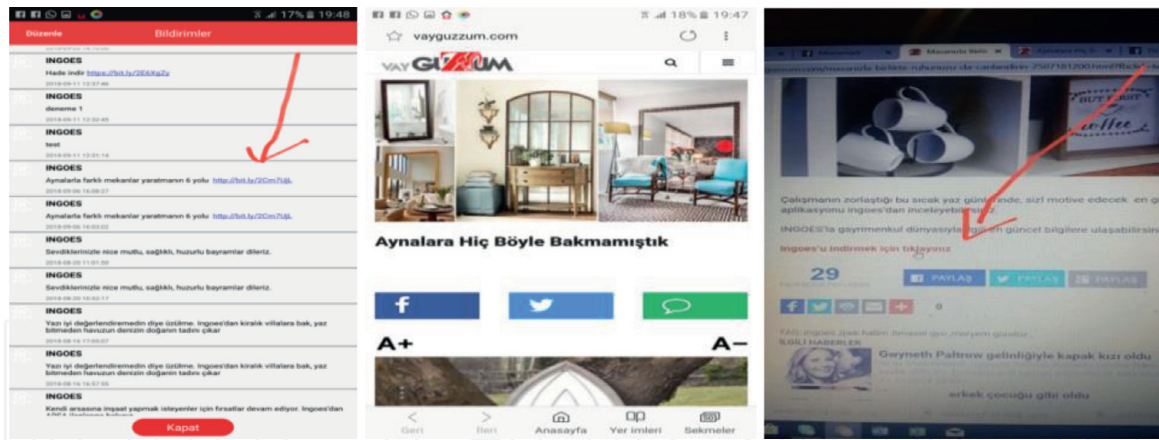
17% 19:48
Düzenle
Bildirimler

INGOES
Hade indir https://bit.ly/2E6XgZy
2018-09-11 12:37:46

INGOES
deneme 1
2018-09-11 12:32:45

INGOES
test
2018-09-11 12:31:14

INGOES
Aynalarla farklı mekanlar yaratmanın 6 yolu http://bit.ly/2Cm7UjL
2018-09-06 16:08:27

INGOES
Aynalarla farklı mekanlar yaratmanın 6 yolu http://bit.ly/2Cm7UjL
2018-09-06 16:03:02

INGOES
Sevdiklerinizle nice mutlu, sağlıklı, huzurlu bayramlar dileriz.
2018-08-20 11:01:50

INGOES
Sevdiklerinizle nice mutlu, sağlıklı, huzurlu bayramlar dileriz.
2018-08-20 10:42:17

INGOES
Yazı iyi değerlendiremedin diye üzülme. Ingoes'dan kiralık villalara bak, yaz bitmeden havuzun denizin doğanın tadını çıkar
2018-08-14 17:05:07

INGOES
Yazı iyi değerlendiremedin diye üzülme. Ingoes'dan kiralık villalara bak, yaz bitmeden havuzun denizin doğanın tadını çıkar
2018-08-14 16:57:55

INGOES
Kendi arsasına inşaat yapmak isteyenler için fırsatlar devam ediyor. Ingoes'dan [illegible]

Kapat

18% 19:47
vayguzzum.com
VAY GUZZUM

Aynalara Hiç Böyle Bakmamıştık

A+
A–

Geri
İleri
Anasayfa
Yer imleri
Sekmeler

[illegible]

Çalışmanın zorlaştığı bu sıcak yaz gün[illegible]nde, sizi motive edecek en g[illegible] aplikasyonu ingoes'dan inceleyebi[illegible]

INGOES'la gayrimenkul dünyasıyla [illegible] en güncel bilgilere ulaşabilirsin

Ingoes'u indirmek için tıklayınız

29
PAYLAŞ
PAYLAŞ
PAYLAŞ

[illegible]
İLGİLİ HABERLER
Gwyneth Paltrow gelinliğiyle kapak kızı oldu
erkek çocuğu gibi oldu